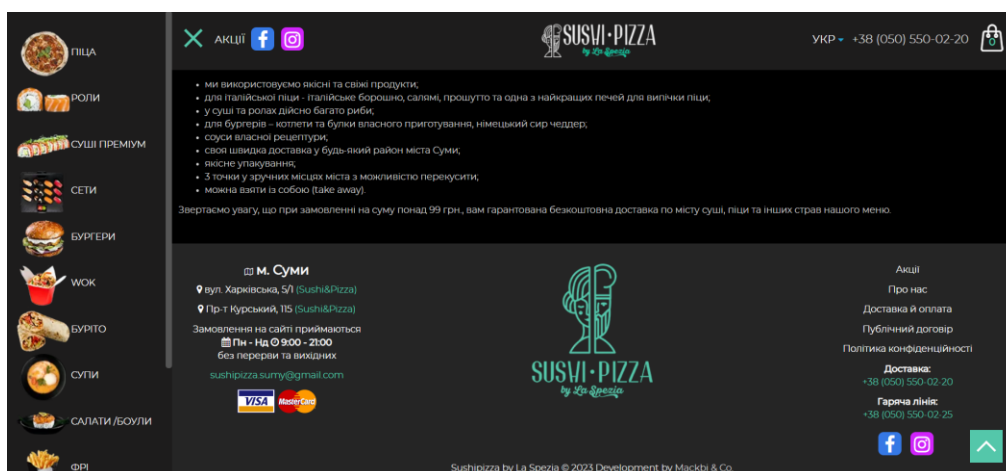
ПІЦА
РОЛИ
СУШІ ПРЕМІУМ
СЕТИ
БУРГЕРИ
WOK
БУРІТО
СУПИ
САЛАТИ /БОУЛИ
ФРІ

АКЦІЇ

SUSHI·PIZZA by La Spezia

УКР +38 (050) 550-02-20

• ми використовуємо якісні та свіжі продукти;
• для італійської піци - італійське борошно, салямі, прошутто та одна з найкращих печей для випічки піци;
• у суші та ролах дійсно багато риби;
• для бургерів – котлети та булки власного приготування, німецький сир чеддер;
• соуси власної рецептури;
• своя швидка доставка у будь-який район міста Суми;
• якісне упакування;
• 3 точки у зручних місцях міста з можливістю перекусити;
• можна взяти із собою (take away).

Звертаємо увагу, що при замовленні на суму понад 99 грн., вам гарантована безкоштовна доставка по місту суші, піци та інших страв нашого меню.

м. Суми
вул. Харківська, 5/1 (Sushi&Pizza)
Пр-т Курський, 115 (Sushi&Pizza)
Замовлення на сайті приймаються
Пн - Нд 9:00 - 21:00
без перерви та вихідних
sushipizza.sumy@gmail.com

VISA MasterCard

SUSHI·PIZZA by La Spezia

Акції
Про нас
Доставка й оплата
Публічний договір
Політика конфіденційності
Доставка:
+38 (050) 550-02-20
Гаряча лінія:
+38 (050) 550-02-25

Sushipizza by La Spezia © 2023 Development by Mackbi & Co.